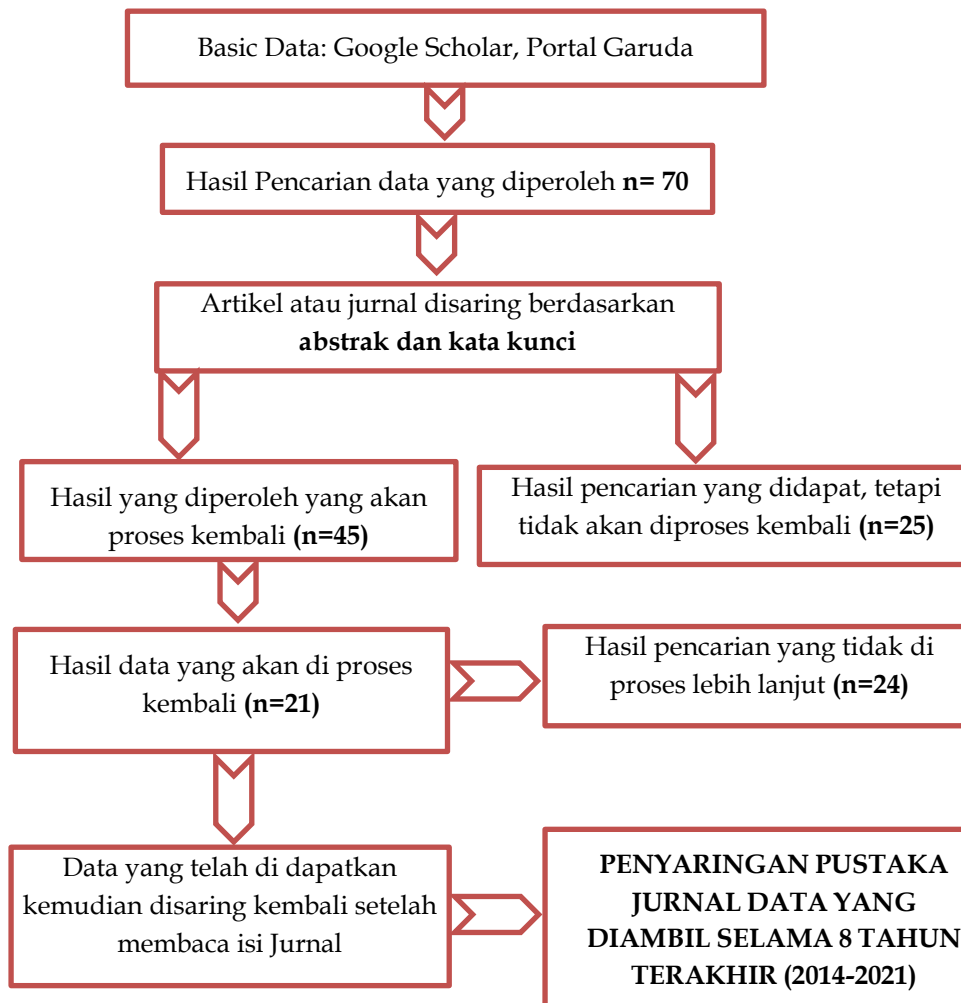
Basic Data: Google Scholar, Portal Garuda

Hasil Pencarian data yang diperoleh **n= 70**

Artikel atau jurnal disaring berdasarkan **abstrak dan kata kunci**

Hasil yang diperoleh yang akan proses kembali **(n=45)**

Hasil pencarian yang didapat, tetapi tidak akan diproses kembali **(n=25)**

Hasil data yang akan di proses kembali **(n=21)**

Hasil pencarian yang tidak di proses lebih lanjut **(n=24)**

Data yang telah di dapatkan kemudian disaring kembali setelah membaca isi Jurnal

**PENYARINGAN PUSTAKA JURNAL DATA YANG DIAMBIL SELAMA 8 TAHUN TERAKHIR (2014-2021)**